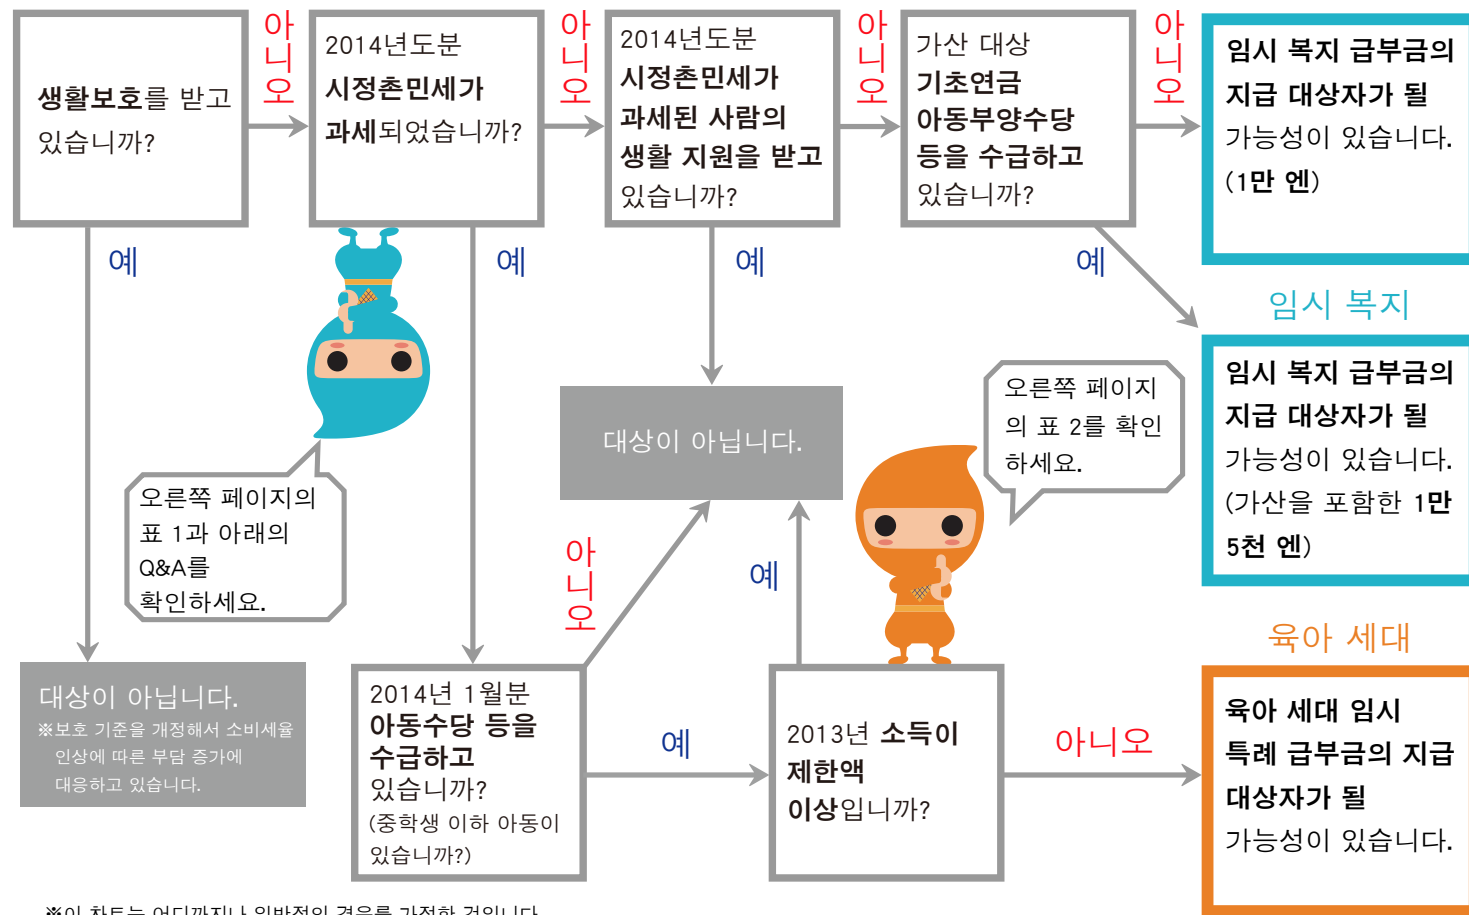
생활보호를 받고 있습니까?

아니오

2014년도분 시정촌민세가 과세되었습니까?

아니오

2014년도분 시정촌민세가 과세된 사람의 생활 지원을 받고 있습니까?

아니오

가산 대상 기초연금 아동부양수당 등을 수급하고 있습니까?

아니오

임시 복지 급부금의 지급 대상자가 될 가능성이 있습니다. (1만 엔)

예

예

예

예

임시 복지

임시 복지 급부금의 지급 대상자가 될 가능성이 있습니다. (가산을 포함한 1만 5천 엔)

대상이 아닙니다.

오른쪽 페이지의 표 2를 확인하세요.

오른쪽 페이지의 표 1과 아래의 Q&A를 확인하세요.

아니오

예

육아 세대

대상이 아닙니다.
※보호 기준을 개정해서 소비세율 인상에 따른 부담 증가에 대응하고 있습니다.

2014년 1월분 아동수당 등을 수급하고 있습니까? (중학생 이하 아동이 있습니까?)

예

2013년 소득이 제한액 이상입니까?

아니오

육아 세대 임시 특례 급부금의 지급 대상자가 될 가능성이 있습니다.

※이 차트는 어디까지나 일반적인 경우를 가정한 것입니다.